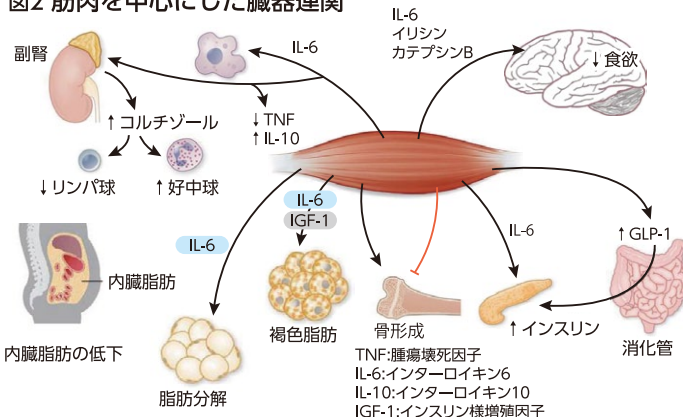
図2 筋肉を中心にした臓器連関

副腎

↑コルチゾール

↓リンパ球

↑好中球

IL-6

↓TNF
↑IL-10

IL-6
イリシン
カテプシンB

↓食欲

内臓脂肪

内臓脂肪の低下

IL-6

IL-6

IGF-1

褐色脂肪

脂肪分解

骨形成

IL-6

↑インスリン

↑GLP-1

消化管

TNF:腫瘍壊死因子
IL-6:インターロイキン6
IL-10:インターロイキン10
IGF-1:インスリン様増殖因子